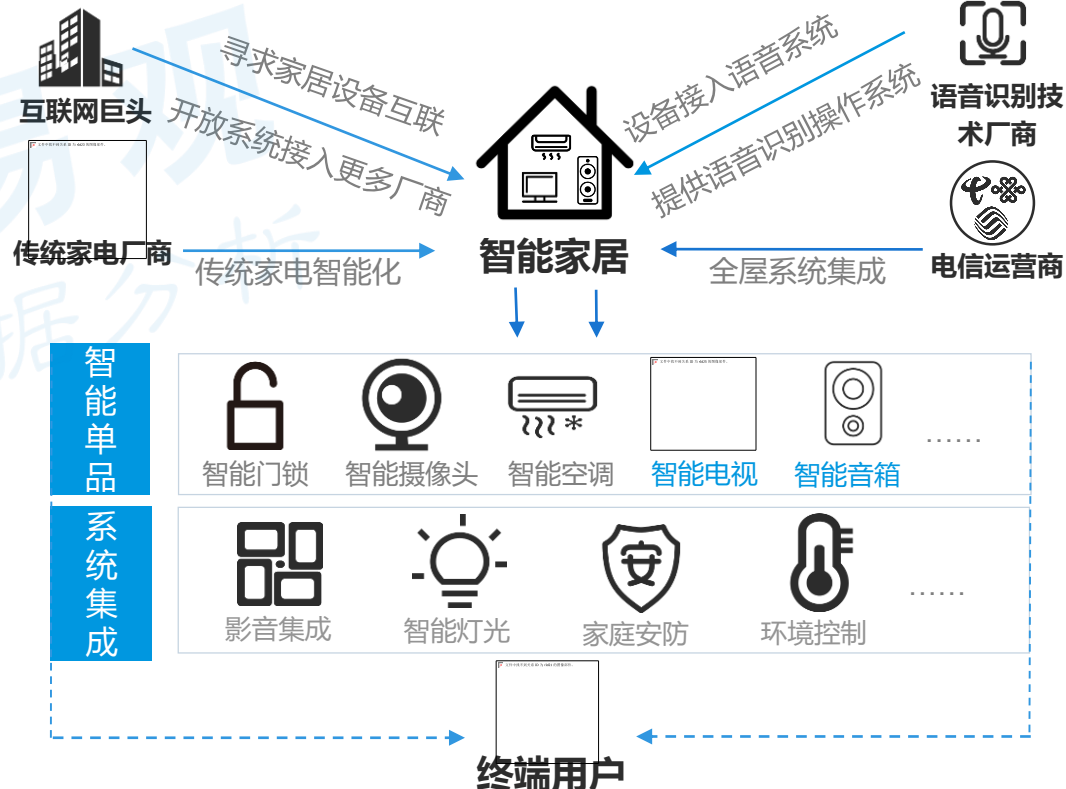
互联网巨头

寻求家居设备互联

开放系统接入更多厂商

传统家电厂商

传统家电智能化

设备接入语音系统

提供语音识别操作系统

语音识别技术厂商

电信运营商

全屋系统集成

智能家居

智能单品

智能门锁　智能摄像头　智能空调　智能电视　智能音箱　……

系统集成

影音集成　智能灯光　家庭安防　环境控制　……

终端用户